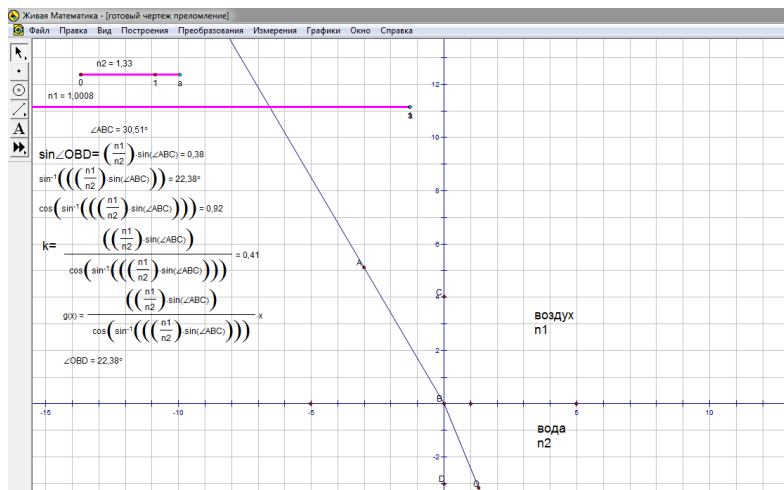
Живая Математика - [готовый чертеж преломление]

Файл Правка Вид Построения Преобразования Измерения Графики Окно Справка

n2 = 1,33

0 1 a

n1 = 1,0008

a

$\angle ABC = 30{,}51°$

$\sin\angle OBD = \left(\frac{n1}{n2}\right)\cdot\sin(\angle ABC) = 0{,}38$

$\sin^{-1}\left(\left(\left(\frac{n1}{n2}\right)\cdot\sin(\angle ABC)\right)\right) = 22{,}38°$

$\cos\left(\sin^{-1}\left(\left(\left(\frac{n1}{n2}\right)\cdot\sin(\angle ABC)\right)\right)\right) = 0{,}92$

$k = \frac{\left(\left(\frac{n1}{n2}\right)\cdot\sin(\angle ABC)\right)}{\cos\left(\sin^{-1}\left(\left(\left(\frac{n1}{n2}\right)\cdot\sin(\angle ABC)\right)\right)\right)} = 0{,}41$

$g(x) = \frac{\left(\left(\frac{n1}{n2}\right)\cdot\sin(\angle ABC)\right)}{\cos\left(\sin^{-1}\left(\left(\left(\frac{n1}{n2}\right)\cdot\sin(\angle ABC)\right)\right)\right)}\cdot x$

$\angle OBD = 22{,}38°$

12
10
8
6
4
2
-2
A
C
B
D
O

воздух
n1

вода
n2

-15 -10 -5 5 10